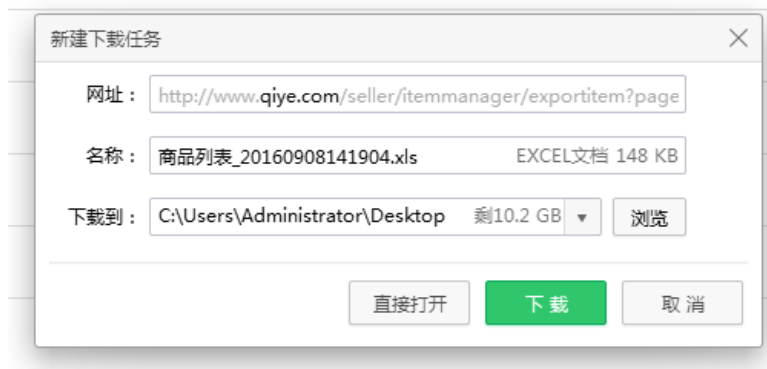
新建下载任务

网址： http://www.qiye.com/seller/itemmanager/exportitem?page

名称： 商品列表_20160908141904.xls EXCEL文档 148 KB

下载到： C:\Users\Administrator\Desktop 剩10.2 GB ▾ 浏览

直接打开 下载 取消